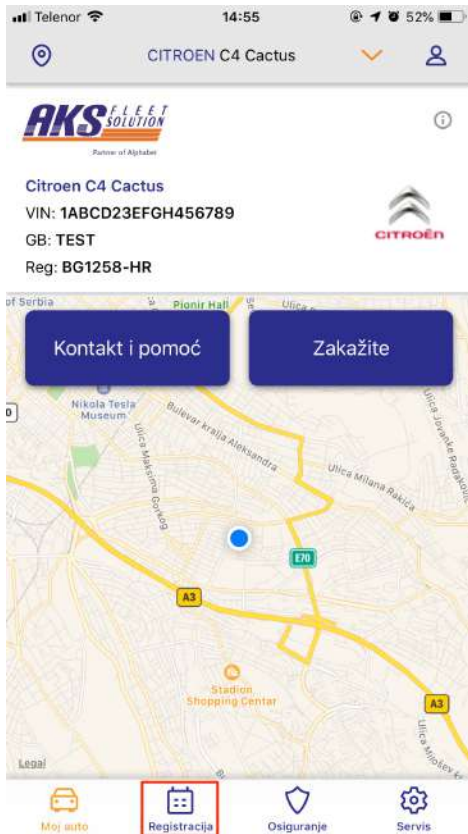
Telenor 14:55 52%

CITROEN C4 Cactus

AKS FLEET SOLUTION
Partner of Alphabet

Citroen C4 Cactus
VIN: 1ABCD23EFGH456789
GB: TEST
Reg: BG1258-HR

CITROËN

of Serbia Pionir Hall Ulica

Kontakt i pomoć

Zakažite

Nikola Tesla Museum
Bulevar kralja Aleksandra
Ulica Maksima Gorkog
Ulica Milana Rakića
Ulica Jovanke Radaković
E70
A3
Stadion Shopping Center
A3
Ulica Mijoljev
Legal

Moj auto
Registracija
Osiguranje
Servis